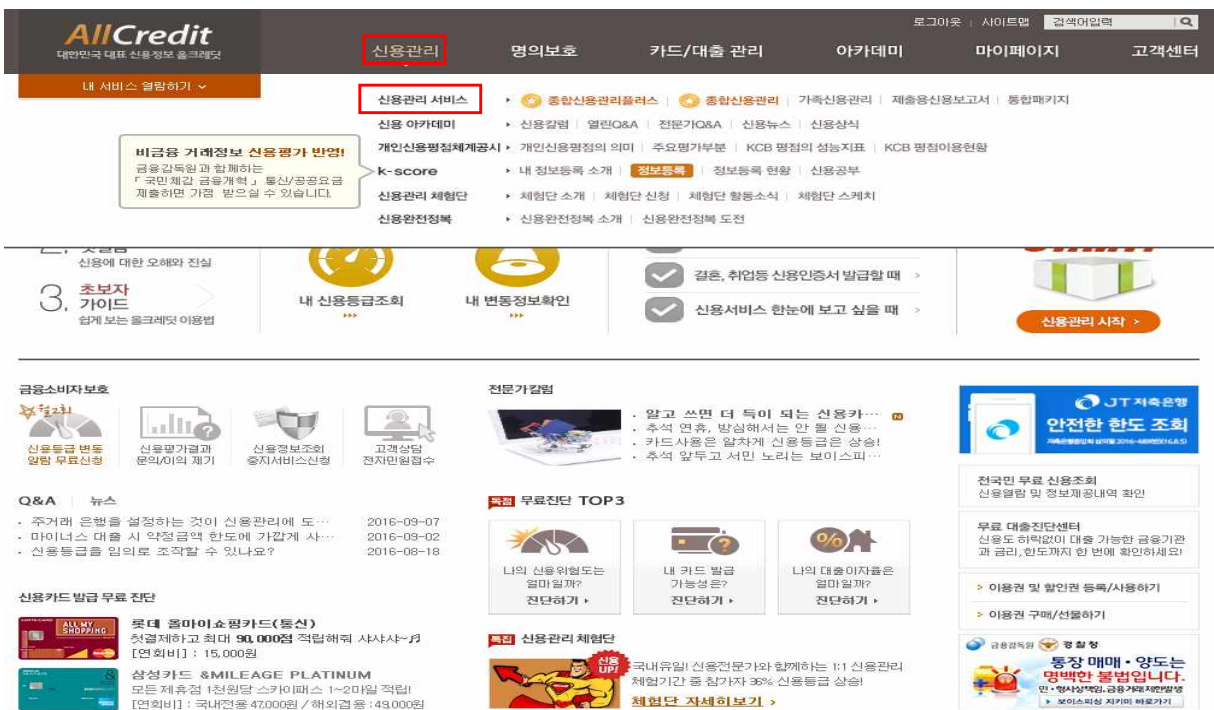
AllCredit
대한민국 대표 신용정보 올크레딧

로그아웃 | 사이트맵 | 검색어입력

신용관리 | 명의보호 | 카드/대출 관리 | 아카데미 | 마이페이지 | 고객센터

내 서비스 열람하기

신용관리 서비스 ▸ 종합신용관리플러스 | 종합신용관리 | 가족신용관리 | 제출용신용보고서 | 통합패키지
신용 아카데미 ▸ 신용칼럼 | 열린Q&A | 전문가Q&A | 신용뉴스 | 신용상식
개인신용평점체계공시 ▸ 개인신용평점의 의미 | 주요평가부분 | KCB 평점의 성능지표 | KCB 평점이용현황
k-score ▸ 내 정보등록 소개 | 정보등록 | 정보등록 현황 | 신용공부
신용관리 체험단 ▸ 체험단 소개 | 체험단 신청 | 체험단 활동소식 | 체험단 스케치
신용완전정복 ▸ 신용완전정복 소개 | 신용완전정복 도전

비금융 거래정보 신용평가 반영!
금융감독원과 함께하는 「국민체감 금융개혁」 통신/공공요금 제출하면 가점 받으실 수 있습니다.

신용에 대한 오해와 진실
3. 초보자 가이드
쉽게 보는 올크레딧 이용법

내 신용등급조회
내 변동정보확인

결혼, 취업등 신용인증서 발급할 때
신용서비스 한눈에 보고 싶을 때

신용관리 시작

금융소비자보호
신용등급 변동 알림 무료신청
신용평가결과 문의/이의 제기
신용정보조회 중지서비스신청
고객상담 전자민원접수

전문가칼럼
· 알고 쓰면 더 득이 되는 신용카…
· 추석 연휴, 방심해서는 안 될 신용…
· 카드사용은 알차게 신용등급은 상승!
· 추석 앞두고 서민 노리는 보이스피…

JT 저축은행
안전한 한도 조회

Q&A | 뉴스
· 주거래 은행을 설정하는 것이 신용관리에 도… 2016-09-07
· 마이너스 대출 시 약정금액 한도에 가깝게 사… 2016-09-02
· 신용등급을 임의로 조작할 수 있나요? 2016-08-18

무료진단 TOP3
나의 신용위험도는 얼마일까? 진단하기 ▸
내 카드 발급 가능성은? 진단하기 ▸
나의 대출이자율은 얼마일까? 진단하기 ▸

전국민 무료 신용조회
신용열람 및 정보제공내역 확인

무료 대출진단센터
신용도 하락없이 대출 가능한 금융기관과 금리, 한도까지 한 번에 확인하세요!

▸ 이용권 및 할인권 등록/사용하기
▸ 이용권 구매/선물하기

신용카드 발급 무료 진단
롯데 올마이쇼핑카드(통신)
첫결제하고 최대 90,000점 적립해줘 샤샤샤~♬
[연회비] : 15,000원
삼성카드 &MILEAGE PLATINUM
모든 제휴점 1천원당 스카이패스 1~2마일 적립!
[연회비] : 국내전용 47,000원 / 해외겸용 49,000원

신용관리 체험단
국내유일! 신용전문가와 함께하는 1:1 신용관리
체험기간 중 참가자 36% 신용등급 상승!
체험단 자세히보기 ▸

금융감독원 경찰청
통장 매매 · 양도는 명백한 불법입니다.
보이스피싱 지킴이 바로가기